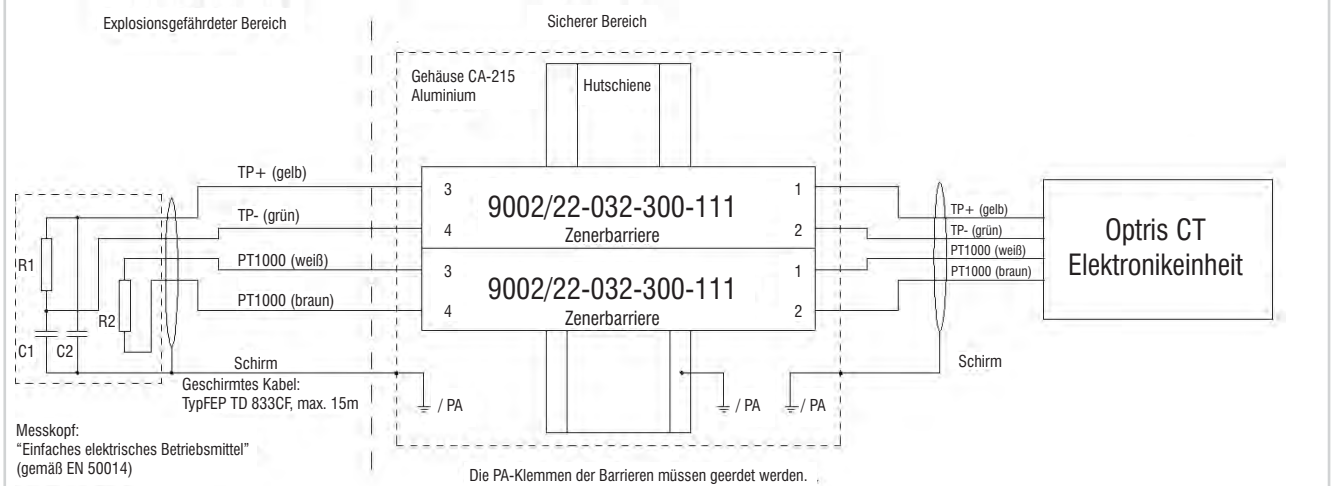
Explosionsgefährdeter Bereich

Sicherer Bereich

Gehäuse CA-215
Aluminium

Hutschiene

TP+ (gelb)

TP- (grün)

PT1000 (weiß)

PT1000 (braun)

R1

R2

C1

C2

3

4

9002/22-032-300-111
Zenerbarriere

1

2

3

4

9002/22-032-300-111
Zenerbarriere

1

2

TP+ (gelb)
TP- (grün)
PT1000 (weiß)
PT1000 (braun)

Optris CT
Elektronikeinheit

Schirm

Geschirmtes Kabel:
TypFEP TD 833CF, max. 15m

/ PA

/ PA

/ PA

Schirm

Messkopf:
"Einfaches elektrisches Betriebsmittel"
(gemäß EN 50014)

Die PA-Klemmen der Barrieren müssen geerdet werden.